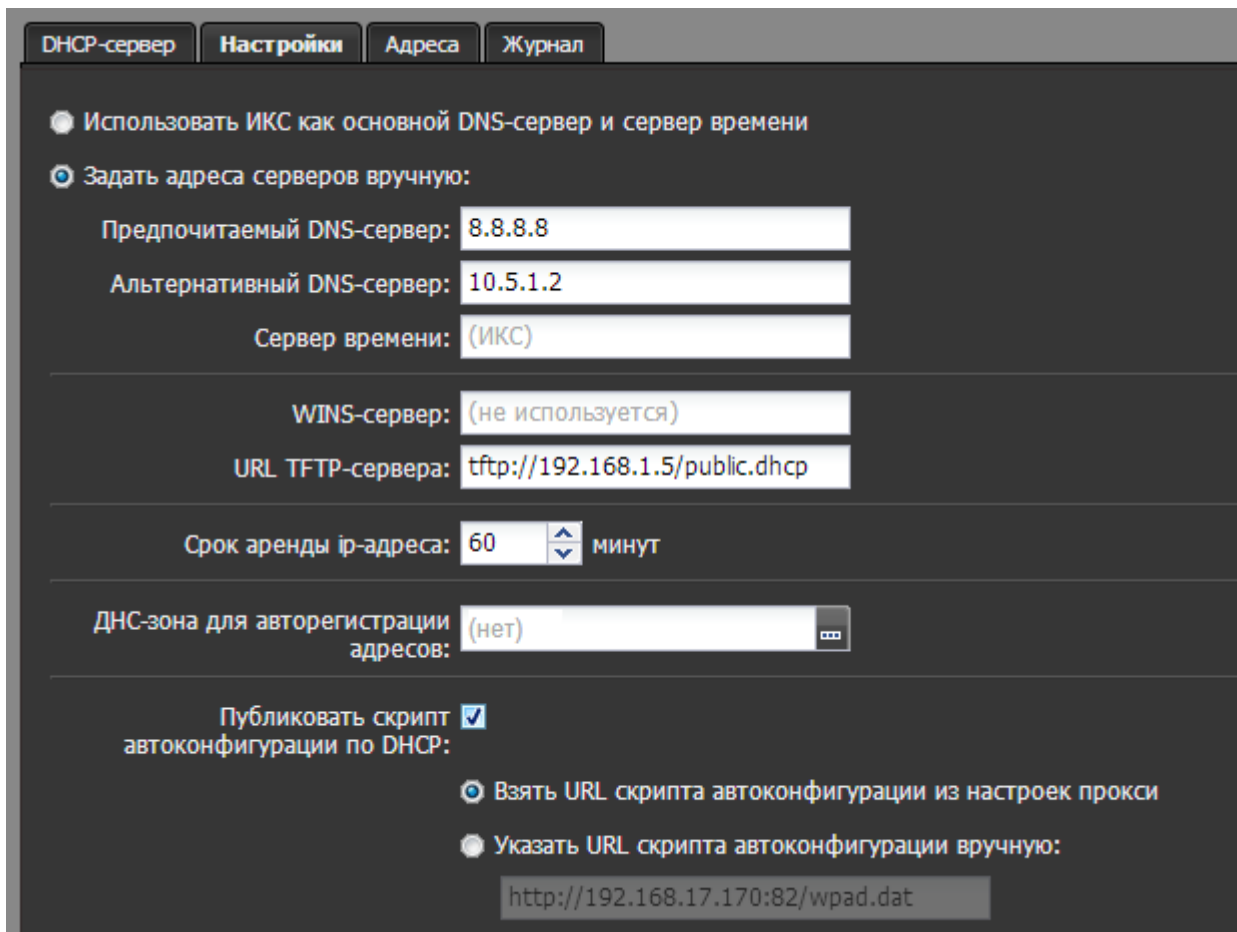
DHCP-сервер | Настройки | Адреса | Журнал

Использовать ИКС как основной DNS-сервер и сервер времени

Задать адреса серверов вручную:

Предпочитаемый DNS-сервер: 8.8.8.8

Альтернативный DNS-сервер: 10.5.1.2

Сервер времени: (ИКС)

WINS-сервер: (не используется)

URL TFTP-сервера: tftp://192.168.1.5/public.dhcp

Срок аренды ip-адреса: 60 минут

ДНС-зона для авторегистрации адресов: (нет)

Публиковать скрипт автоконфигурации по DHCP:

Взять URL скрипта автоконфигурации из настроек прокси

Указать URL скрипта автоконфигурации вручную:

http://192.168.17.170:82/wpad.dat